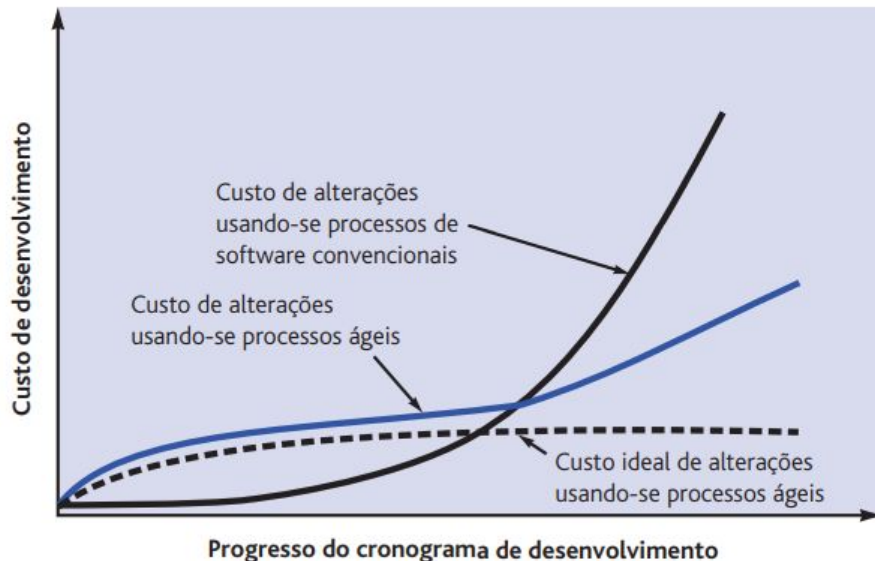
Custo de desenvolvimento

Custo de alterações usando-se processos de software convencionais

Custo de alterações usando-se processos ágeis

Custo ideal de alterações usando-se processos ágeis

Progresso do cronograma de desenvolvimento